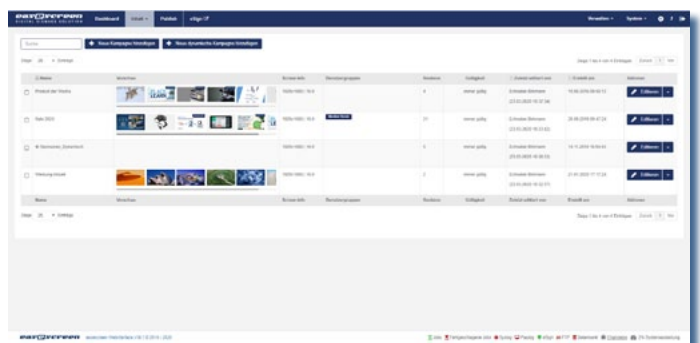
Dashboard Inhalt Publish eSign

Verwalten System

Suche

+ Neue Kampagne hinzufügen + Neue dynamische Kampagne hinzufügen

Zeige 25 Einträge

Zeige 1 bis 4 von 4 Einträgen Zurück 1 Vor

| Name | Vorschau | Screen Info | Benutzergruppen | Versionen | Gültigkeit | Zuletzt editiert von | Erstellt am | Aktionen |
|---|---|---|---|---|---|---|---|---|
| Product der Woche | | 1920x1080 / 16:9 | | 4 | immer gültig | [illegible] | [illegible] | Editieren |
| Sale 2020 | | 1920x1080 / 16:9 | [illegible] | 21 | immer gültig | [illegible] | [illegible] | Editieren |
| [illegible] | | 1920x1080 / 16:9 | | 3 | immer gültig | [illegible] | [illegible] | Editieren |
| Werbung Intern | | 1920x1080 / 16:9 | | 2 | immer gültig | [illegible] | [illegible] | Editieren |
| Name | Vorschau | Screen Info | Benutzergruppen | Versionen | Gültigkeit | Zuletzt editiert von | Erstellt am | Aktionen |

Zeige 25 Einträge

Zeige 1 bis 4 von 4 Einträgen Zurück 1 Vor

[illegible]